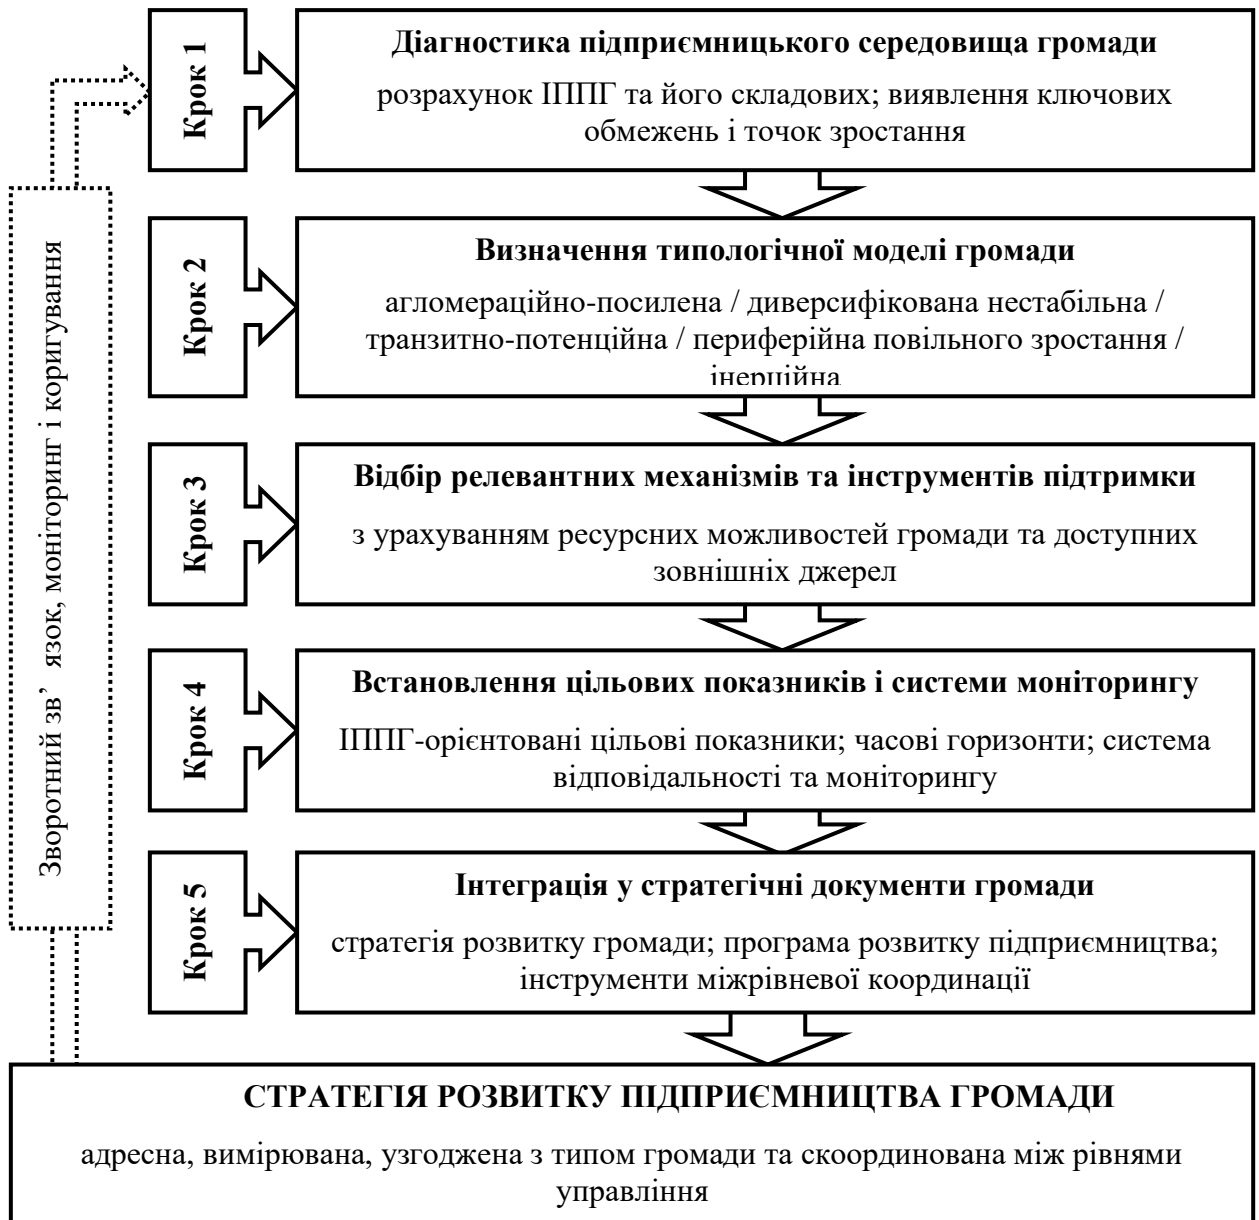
Зворотний зв' язок, моніторинг і коригування

Крок 1

**Діагностика підприємницького середовища громади**

розрахунок ІППГ та його складових; виявлення ключових обмежень і точок зростання

Крок 2

**Визначення типологічної моделі громади**

агломераційно-посилена / диверсифікована нестабільна / транзитно-потенційна / периферійна повільного зростання / інерційна

Крок 3

**Відбір релевантних механізмів та інструментів підтримки**

з урахуванням ресурсних можливостей громади та доступних зовнішніх джерел

Крок 4

**Встановлення цільових показників і системи моніторингу**

ІППГ-орієнтовані цільові показники; часові горизонти; система відповідальності та моніторингу

Крок 5

**Інтеграція у стратегічні документи громади**

стратегія розвитку громади; програма розвитку підприємництва; інструменти міжрівневої координації

**СТРАТЕГІЯ РОЗВИТКУ ПІДПРИЄМНИЦТВА ГРОМАДИ**

адресна, вимірювана, узгоджена з типом громади та скоординована між рівнями управління